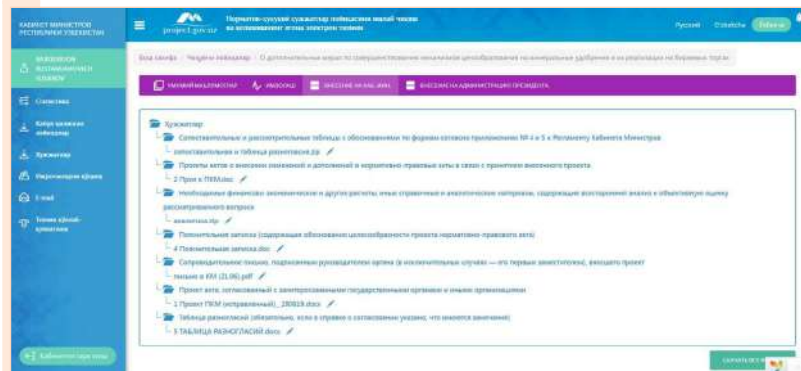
КАБИНЕТ МИНИСТРОВ РЕСПУБЛИКИ УЗБЕКИСТАН

project.gov.uz

Норматив-ҳуқуқий ҳужжатлар лойиҳалари жамоатчилик муҳокамаси ва келишилишининг ягона электрон тизими

Русский O'zbekcha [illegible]

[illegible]

Статистика

Кабул килинган хужжатлар

Хужжатлар

Ижрочилар кўрсаткичи

E-mail

Техник ёрдам хизматлари

Кабинетга ўтиш

Бош саҳифа / Чиқувчи хужжатлар / О дополнительных мерах по совершенствованию механизмов ценообразования на минеральные удобрения и их реализации на биржевых торгах

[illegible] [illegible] ВНЕСЕНИЕ НА КМ. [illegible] ВНЕСЕНИЕ В АДМИНИСТРАЦИЮ ПРЕЗИДЕНТА

Ҳужжатлар

Сопоставительные и рассогласительные таблицы с обоснованиями по формам согласно приложениям № 4 и 5 к Регламенту Кабинета Министров

сопоставительная и таблица разногласия.zip

Проекты актов о внесении изменений и дополнений в нормативно-правовые акты в связи с принятием внесенного проекта

2 Прил к ПКМ.doc

Необходимые финансово-экономические и другие расчеты, иные справочные и аналитические материалы, содержащие всесторонний анализ и объективную оценку рассматриваемого вопроса

аналитика.zip

Пояснительная записка (содержащая обоснование целесообразности проекта нормативно-правового акта)

4 Пояснительная записка.doc

Сопроводительное письмо, подписанное руководителем органа (в исключительных случаях — его первым заместителем), вносящего проект

письмо в КМ (3.06).pdf

Проект акта, согласованный с заинтересованными государственными органами и иными организациями

1 Проект ПКМ (исправленный)_ 280619.docx

Таблица разногласий (обязательно, если в справке о согласовании указано, что имеются замечания)

5 ТАБЛИЦА РАЗНОГЛАСИЙ.docx

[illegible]